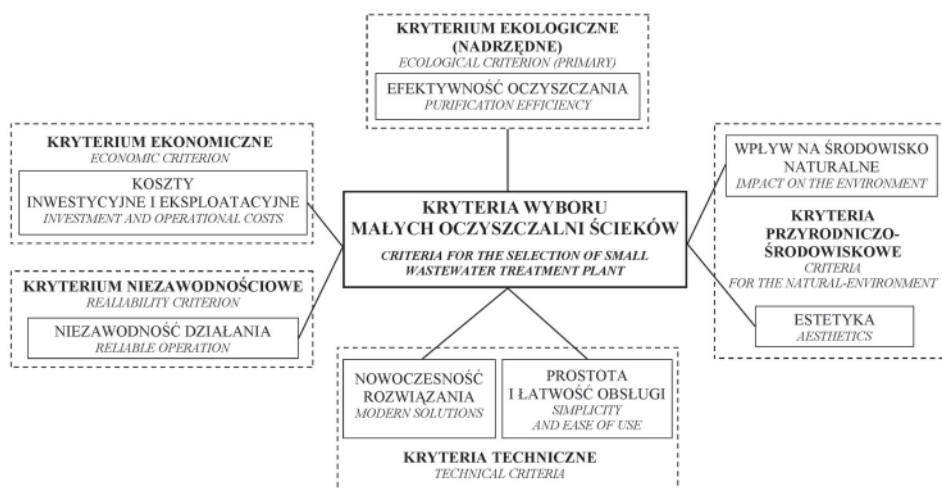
KRYTERIUM EKOLOGICZNE (NADRZĘDNE)
ECOLOGICAL CRITERION (PRIMARY)

EFEKTYWNOŚĆ OCZYSZCZANIA
PURIFICATION EFFICIENCY

KRYTERIUM EKONOMICZNE
ECONOMIC CRITERION

KOSZTY INWESTYCYJNE I EKSPLOATACYJNE
INVESTMENT AND OPERATIONAL COSTS

KRYTERIUM NIEZAWODNOŚCIOWE
REALIABILITY CRITERION

NIEZAWODNOŚĆ DZIAŁANIA
RELIABLE OPERATION

KRYTERIA WYBORU MAŁYCH OCZYSZCZALNI ŚCIEKÓW
CRITERIA FOR THE SELECTION OF SMALL WASTEWATER TREATMENT PLANT

WPŁYW NA ŚRODOWISKO NATURALNE
IMPACT ON THE ENVIRONMENT

KRYTERIA PRZYRODNICZO-ŚRODOWISKOWE
CRITERIA FOR THE NATURAL-ENVIRONMENT

ESTETYKA
AESTHETICS

NOWOCZESNOŚĆ ROZWIĄZANIA
MODERN SOLUTIONS

PROSTOTA I ŁATWOŚĆ OBSŁUGI
SIMPLICITY AND EASE OF USE

KRYTERIA TECHNICZNE
TECHNICAL CRITERIA